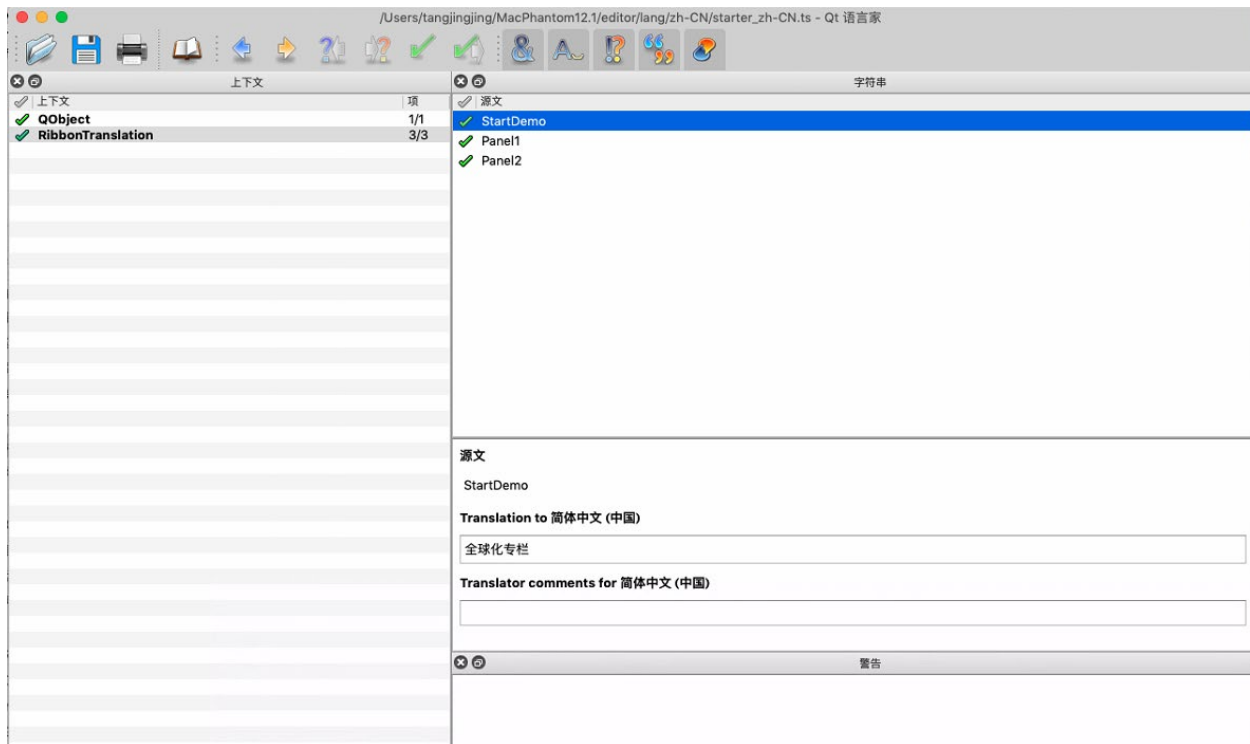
/Users/tangjingjing/MacPhantom12.1/editor/lang/zh-CN/starter_zh-CN.ts - Qt 语言家

上下文

| 上下文 | 项 |
|---|---|
| QObject | 1/1 |
| RibbonTranslation | 3/3 |

字符串

源文
StartDemo
Panel1
Panel2

源文

StartDemo

Translation to 简体中文 (中国)

全球化专栏

Translator comments for 简体中文 (中国)

警告